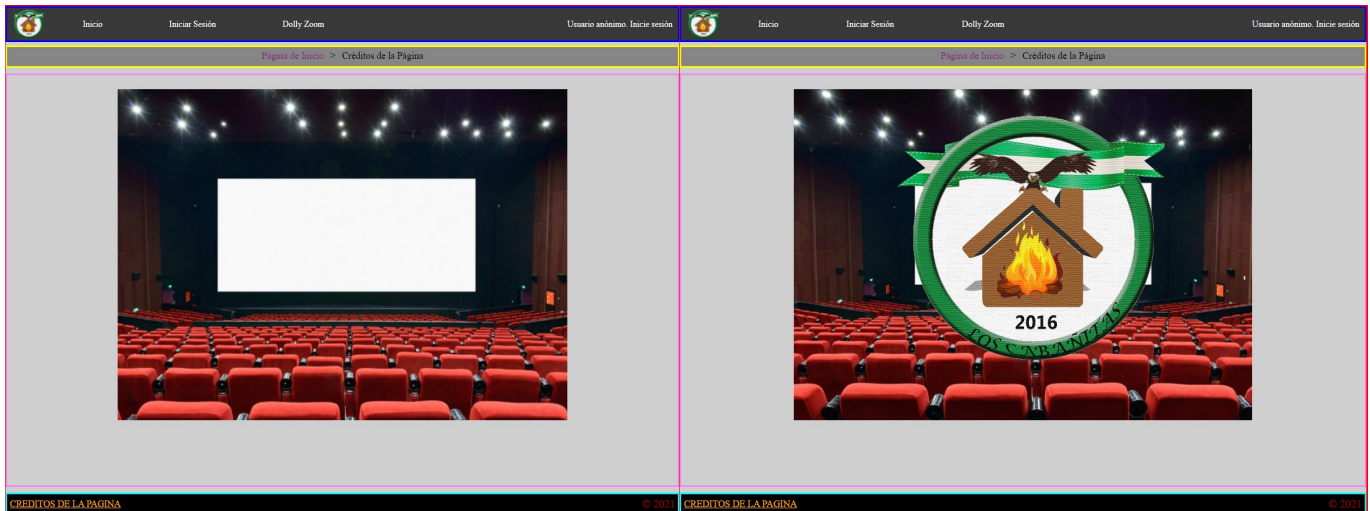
Inicio Iniciar Sesión Dolly Zoom Usuario anónimo. Inicie sesión

Página de Inicio > Créditos de la Página

CREDITOS DE LA PAGINA © 2021

Inicio Iniciar Sesión Dolly Zoom Usuario anónimo. Inicie sesión

Página de Inicio > Créditos de la Página

2016

LOS CABAÑITAS

CREDITOS DE LA PAGINA © 2021